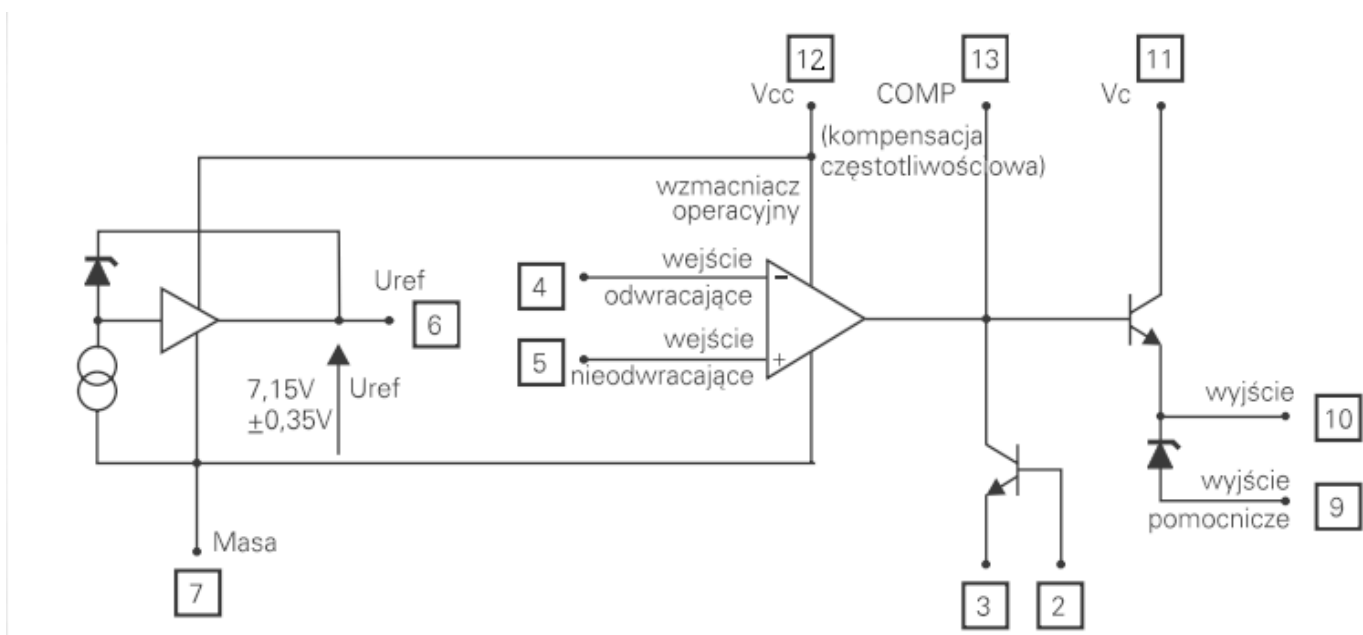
12
Vcc

13
COMP

11
Vc

(kompensacja częstotliwościowa)

wzmacniacz operacyjny

Uref

6

4

wejście odwracające

−

5

wejście nieodwracające

+

7,15V
$\pm$0,35V

Uref

wyjście

10

wyjście pomocnicze

9

Masa

7

3

2